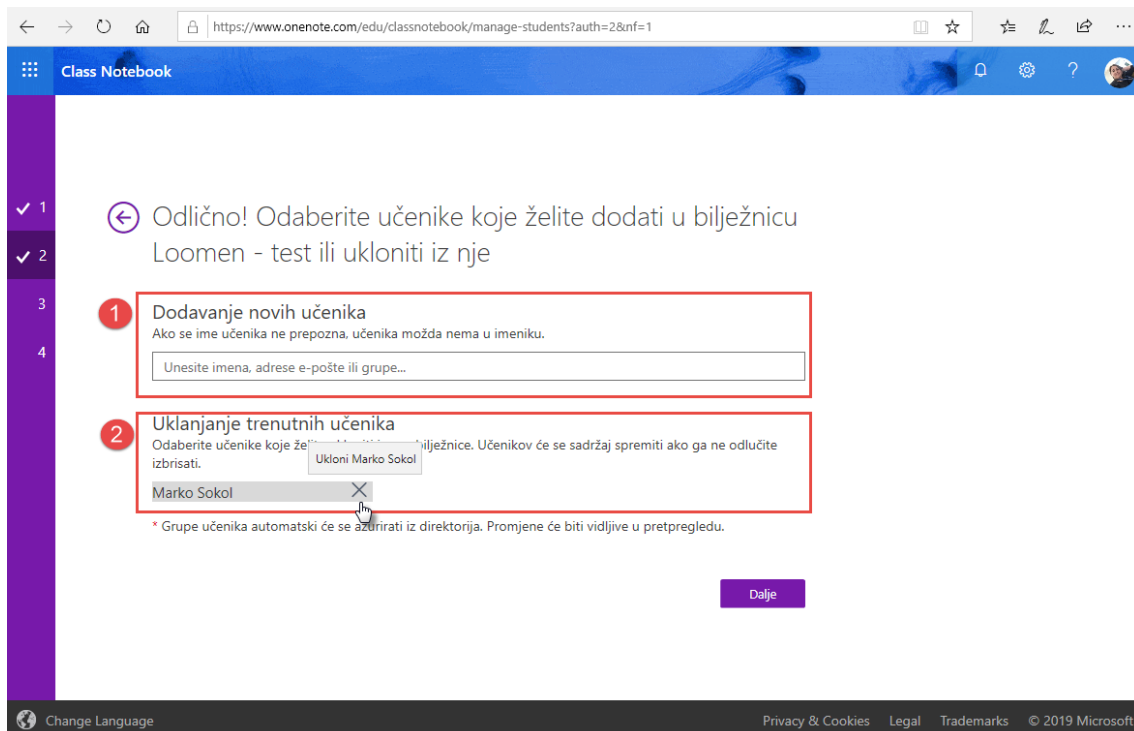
https://www.onenote.com/edu/classnotebook/manage-students?auth=2&nf=1

Class Notebook

?

1
2
3
4

Odlično! Odaberite učenike koje želite dodati u bilježnicu Loomen - test ili ukloniti iz nje

1

Dodavanje novih učenika
Ako se ime učenika ne prepozna, učenika možda nema u imeniku.

Unesite imena, adrese e-pošte ili grupe...

2

Uklanjanje trenutnih učenika
Odaberite učenike koje želi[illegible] bilježnice. Učenikov će se sadržaj spremiti ako ga ne odlučite izbrisati.

Ukloni Marko Sokol

Marko Sokol

* Grupe učenika automatski će se ažurirati iz direktorija. Promjene će biti vidljive u pretpregledu.

Dalje

Change Language

Privacy & Cookies Legal Trademarks © 2019 Microsoft